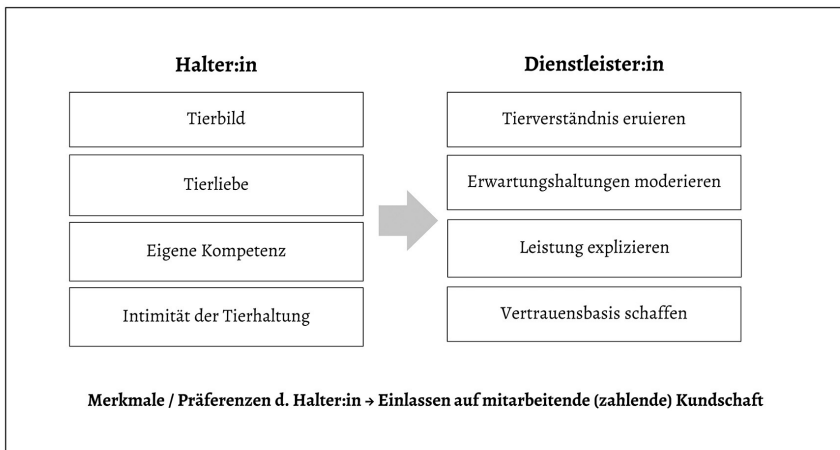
Halter:in

Tierbild

Tierliebe

Eigene Kompetenz

Intimität der Tierhaltung

Dienstleister:in

Tierverständnis eruieren

Erwartungshaltungen moderieren

Leistung explizieren

Vertrauensbasis schaffen

Merkmale / Präferenzen d. Halter:in → Einlassen auf mitarbeitende (zahlende) Kundschaft